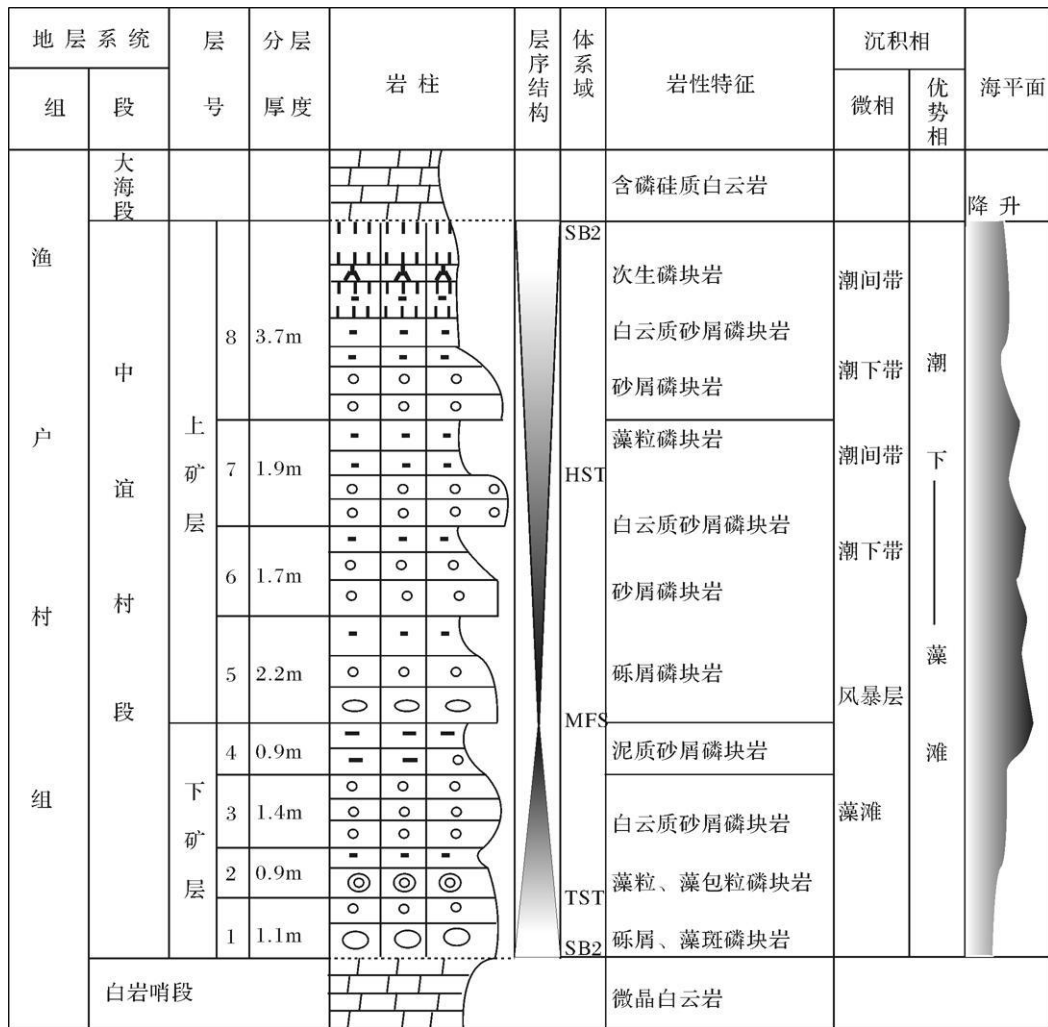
| 地层系统 | | 层号 | | 分层厚度 | 岩柱 | 层序结构 | 体系域 | 岩性特征 | 沉积相 | | 海平面 |
|---|---|---|---|---|---|---|---|---|---|---|---|
| 组 | 段 | | | | | | | | 微相 | 优势相 | 降 升 |
| 渔户村组 | 大海段 | | | | | | | 含磷硅质白云岩 | | | |
| | 中谊村段 | 上矿层 | 8 | 3.7m | | | SB2 | 次生磷块岩 | 潮间带 | 潮下—藻滩 | |
| | | | | | | | | 白云质砂屑磷块岩 | | | |
| | | | | | | | | 砂屑磷块岩 | 潮下带 | | |
| | | | 7 | 1.9m | | | HST | 藻粒磷块岩 | 潮间带 | | |
| | | | 6 | 1.7m | | | | 白云质砂屑磷块岩 | 潮下带 | | |
| | | | | | | | | 砂屑磷块岩 | | | |
| | | | 5 | 2.2m | | | | 砾屑磷块岩 | 风暴层 | | |
| | | 下矿层 | 4 | 0.9m | | | MFS | 泥质砂屑磷块岩 | | | |
| | | | 3 | 1.4m | | | | 白云质砂屑磷块岩 | 藻滩 | | |
| | | | 2 | 0.9m | | | TST | 藻粒、藻包粒磷块岩 | | | |
| | | | 1 | 1.1m | | | SB2 | 砾屑、藻斑磷块岩 | | | |
| | 白岩哨段 | | | | | | | 微晶白云岩 | | | |